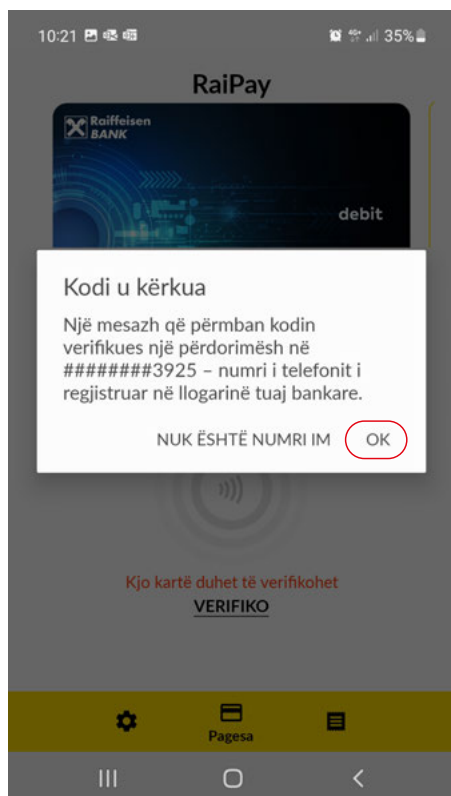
10:21 35%

RaiPay

Raiffeisen BANK

debit

Kodi u kërkua

Një mesazh që përmban kodin verifikues një përdorimësh në ########3925 – numri i telefonit i regjistruar në llogarinë tuaj bankare.

NUK ËSHTË NUMRI IM OK

Kjo kartë duhet të verifikohet

VERIFIKO

Pagesa